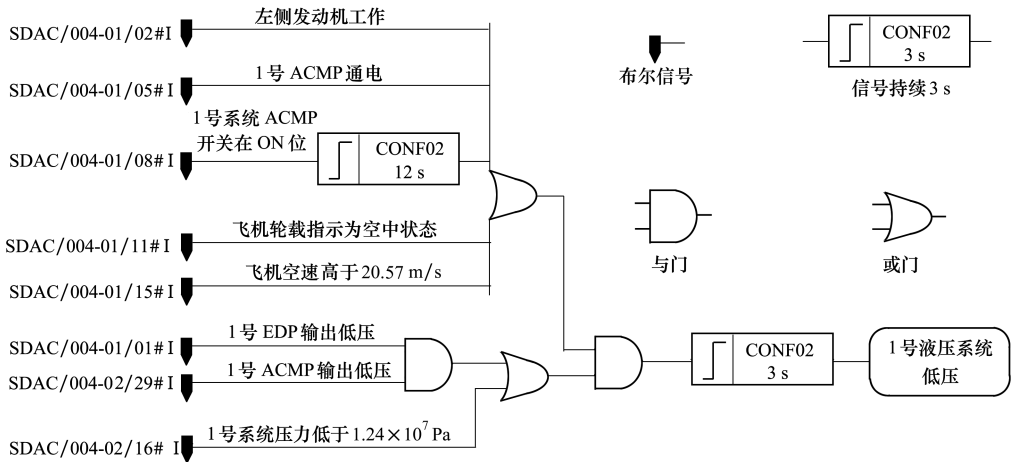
SDAC/004-01/02#I
左侧发动机工作
SDAC/004-01/05#I
1号 ACMP 通电
SDAC/004-01/08#I
1号系统 ACMP 开关在 ON 位
CONF02
12 s
SDAC/004-01/11#I
飞机轮载指示为空中状态
SDAC/004-01/15#I
飞机空速高于 20.57 m/s
SDAC/004-01/01#I
1号 EDP 输出低压
SDAC/004-02/29#I
1号 ACMP 输出低压
SDAC/004-02/16# I
1号系统压力低于 $1.24\times10^7$ Pa
CONF02
3 s
1号液压系统低压
布尔信号
CONF02
3 s
信号持续3 s
与门
或门